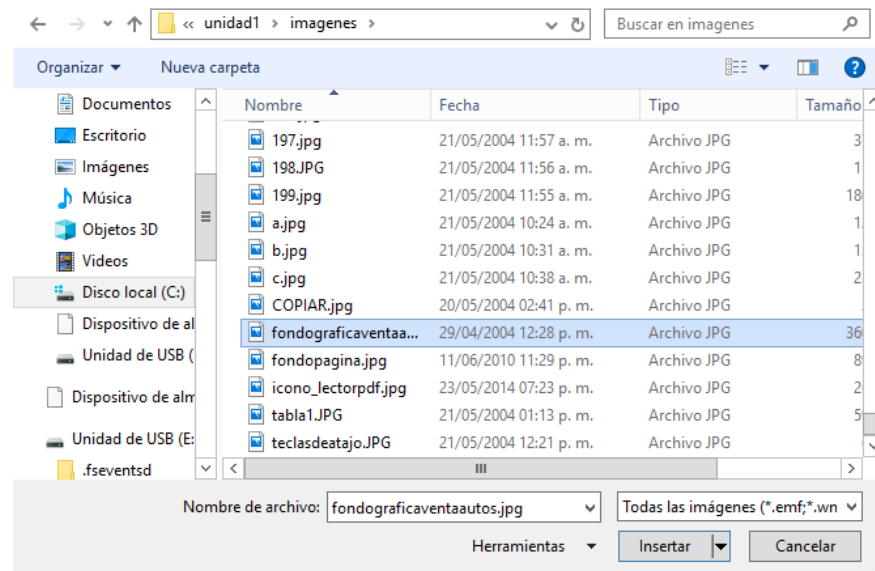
« unidad1 › imagenes ›

Buscar en imagenes

Organizar ▾ Nueva carpeta

Documentos
Escritorio
Imágenes
Música
Objetos 3D
Videos
Disco local (C:)
Dispositivo de al
Unidad de USB (
Dispositivo de alm
Unidad de USB (E:
.fseventsd

| Nombre | Fecha | Tipo | Tamaño |
|---|---|---|---|
| 197.jpg | 21/05/2004 11:57 a. m. | Archivo JPG | 3 |
| 198.JPG | 21/05/2004 11:56 a. m. | Archivo JPG | 1 |
| 199.jpg | 21/05/2004 11:55 a. m. | Archivo JPG | 18 |
| a.jpg | 21/05/2004 10:24 a. m. | Archivo JPG | 1 |
| b.jpg | 21/05/2004 10:31 a. m. | Archivo JPG | 1 |
| c.jpg | 21/05/2004 10:38 a. m. | Archivo JPG | 2 |
| COPIAR.jpg | 20/05/2004 02:41 p. m. | Archivo JPG | |
| fondograficaventaa... | 29/04/2004 12:28 p. m. | Archivo JPG | 36 |
| fondopagina.jpg | 11/06/2010 11:29 p. m. | Archivo JPG | 8 |
| icono_lectorpdf.jpg | 23/05/2014 07:23 p. m. | Archivo JPG | 2 |
| tabla1.JPG | 21/05/2004 01:13 p. m. | Archivo JPG | 5 |
| teclasdeatajo.JPG | 21/05/2004 12:21 p. m. | Archivo JPG | |

Nombre de archivo: fondograficaventaautos.jpg
Todas las imágenes (*.emf;*.wn
Herramientas ▾
Insertar
Cancelar